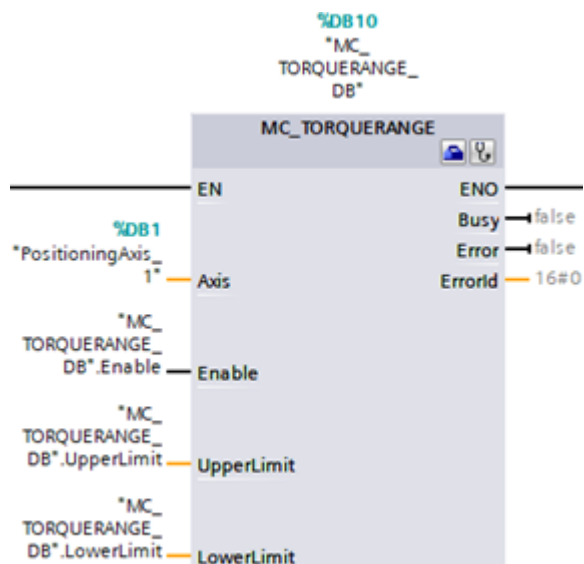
%DB10
"MC_
TORQUERANGE_
DB"

MC_TORQUERANGE

EN
ENO
Busy — false
Error — false
ErrorId — 16#0

%DB1
"PositioningAxis_
1" — Axis

"MC_
TORQUERANGE_
DB".Enable — Enable

"MC_
TORQUERANGE_
DB".UpperLimit — UpperLimit

"MC_
TORQUERANGE_
DB".LowerLimit — LowerLimit